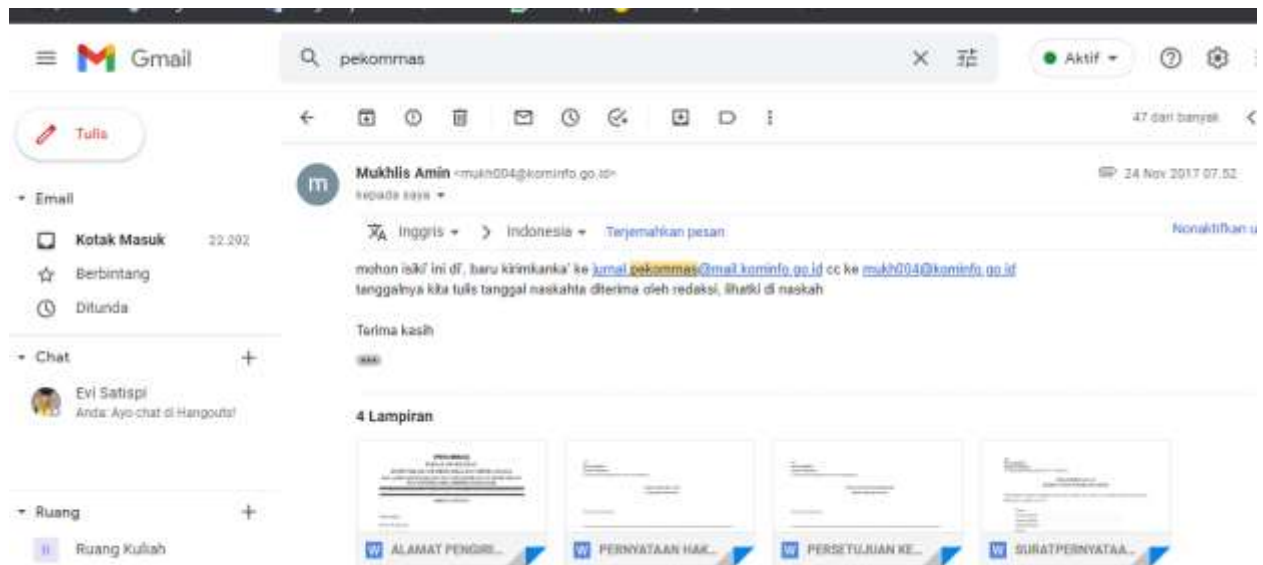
Gmail

pekommas

Aktif

Tulis

Email

Kotak Masuk 22.202

Berbintang

Ditunda

Chat

Evi Satispi
Anda: Ayo chat di Hangouts!

Ruang

Ruang Kuliah

47 dari banyak

Mukhlis Amin <mukh004@kominfo.go.id>
kepada saya

24 Nov 2017 07.52

Inggris > Indonesia Terjemahkan pesan

Nonaktifkan u

mohon isiki' ini dl', baru kirimkanka' ke jurnal.pekommas@mail.kominfo.go.id cc ke mukh004@kominfo.go.id
tanggalnya kita tulis tanggal naskahta diterima oleh redaksi, lihatki di naskah

Terima kasih

4 Lampiran

ALAMAT PENGIRI...

PERNYATAAN HAK...

PERSETUJUAN KE...

SURATPERNYATAA...